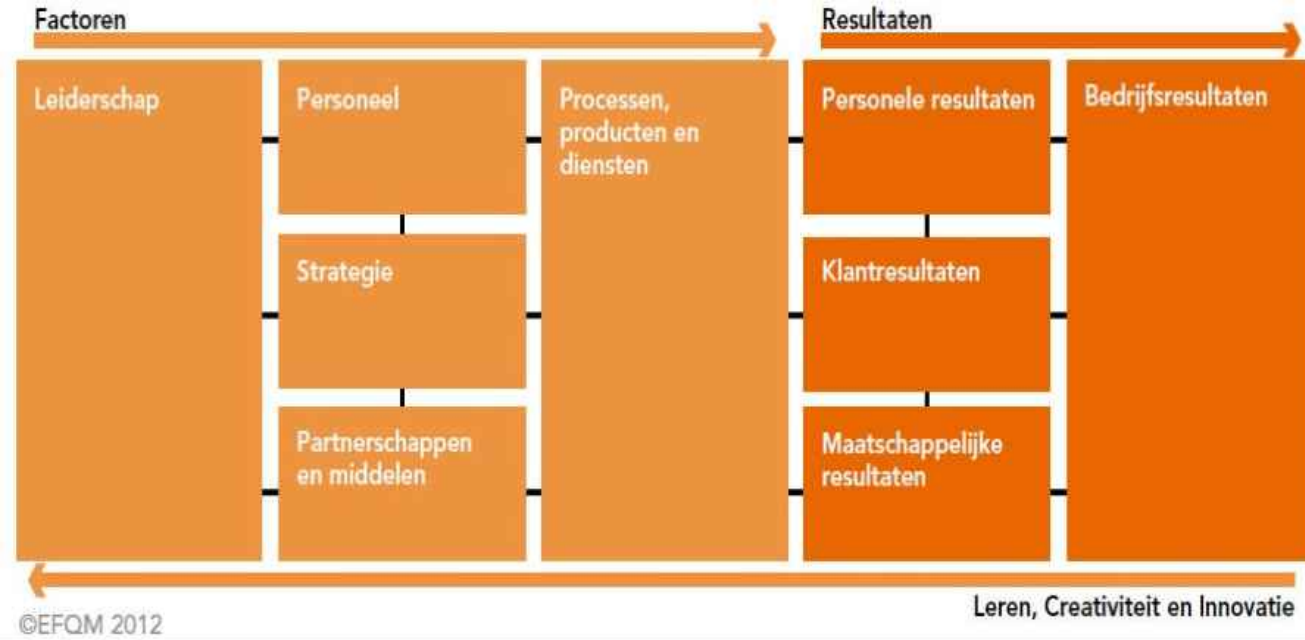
Factoren

Resultaten

Leiderschap

Personeel

Strategie

Partnerschappen en middelen

Processen, producten en diensten

Personele resultaten

Klantresultaten

Maatschappelijke resultaten

Bedrijfsresultaten

Leren, Creativiteit en Innovatie

©EFQM 2012